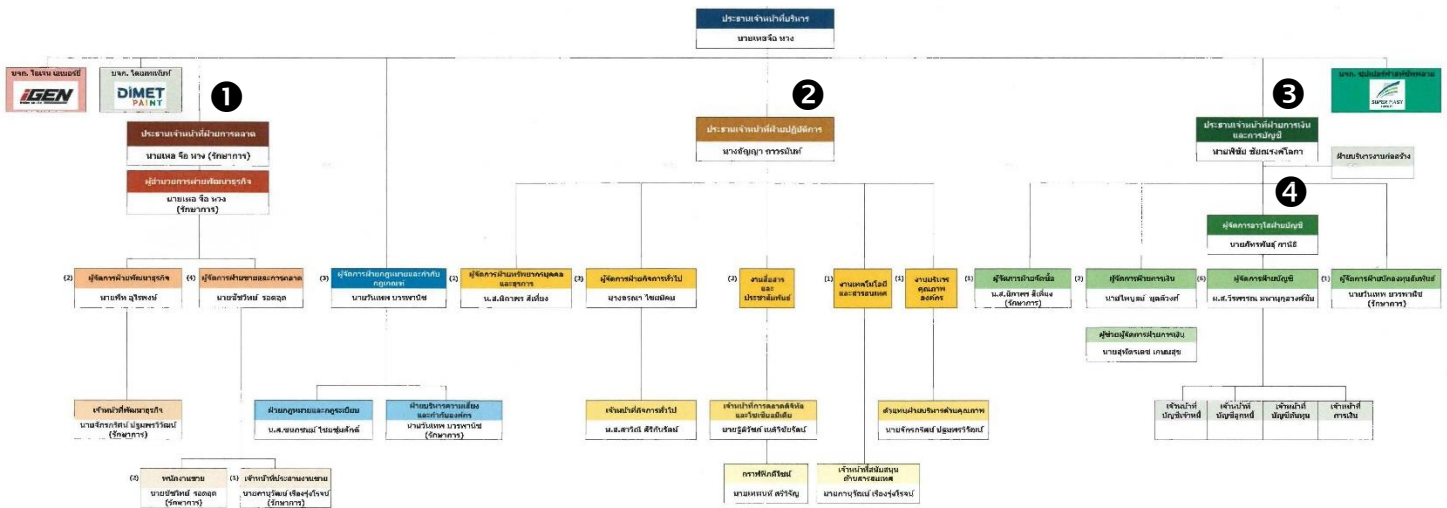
ประธานเจ้าหน้าที่บริหาร
นายเหล จือ หาง

บจก. ไอเจน เอนเนอร์ยี่
iGEN

บจก. ไดเมทเคมิคอล
DIMET PAINT

❶

ประธานเจ้าหน้าที่ฝ่ายการตลาด
นายเหล จือ หาง (รักษาการ)

ผู้อำนวยการฝ่ายพัฒนาธุรกิจ
นายเหล จือ หาง (รักษาการ)

(2) ผู้จัดการฝ่ายพัฒนาธุรกิจ
นายพีท อุไรพงษ์

(4) ผู้จัดการฝ่ายขายและการตลาด
นายชัชวิทย์ รอดอุด

เจ้าหน้าที่พัฒนาธุรกิจ
นายจักรกริช ปฐมพรวิรัฒน์ (รักษาการ)

(4) พนักงานขาย
นายชัชวิทย์ รอดอุด (รักษาการ)

(1) เจ้าหน้าที่ประสานงานขาย
นายภาณุวัฒน์ เรืองรุ่งโรจน์ (รักษาการ)

(3) ผู้จัดการฝ่ายกฎหมายและกำกับกฎเกณฑ์
นายวันเพท บรรพาณิช

ฝ่ายกฎหมายและกฎระเบียบ
น.ส.ชนกชนม์ ไชยชุมศักดิ์

ฝ่ายบริหารความเสี่ยงและกำกับองค์กร
นายวันเพท บรรพาณิช (รักษาการ)

❷

ประธานเจ้าหน้าที่ฝ่ายปฏิบัติการ
นางธัญญา ถาวรนันท์

(2) ผู้จัดการฝ่ายทรัพยากรบุคคลและธุรการ
น.ส.นิภาพร สิงห์ทอง

ผู้จัดการฝ่ายกิจการทั่วไป
นางดรรณา ไชยมิตร

เจ้าหน้าที่กิจการทั่วไป
น.ส.สาวิณี ศิริกันรัตน์

(2) งานสื่อสาร และ ประชาสัมพันธ์

เจ้าหน้าที่การตลาดดิจิทัลและโซเชียลมีเดีย
นายฐิติวัชร์ ผลศิริปรีชา

กราฟิกดีไซน์
นายเทพรงค์ สร้อจิญ

(1) งานเทคโนโลยีและสารสนเทศ

เจ้าหน้าที่สนับสนุนด้านสารสนเทศ
นายภาณุวัฒน์ เรืองรุ่งโรจน์

(1) งานบริหารคุณภาพองค์กร

ตัวแทนฝ่ายบริหารด้านคุณภาพ
นายจักรกริช ปฐมพรวิรัฒน์

บจก. ซุปเปอร์ฟาสต์ฟิลด์แอล
SUPER FAST

❸

ประธานเจ้าหน้าที่ฝ่ายการเงินและการบัญชี
นายพีชัย ชัยมงคลโลภา

ฝ่ายบริหารงานก่อสร้าง

❹

ผู้จัดการอาวุโสฝ่ายบัญชี
นายศักรพันธ์ การีย์

(1) ผู้จัดการฝ่ายจัดซื้อ
น.ส.นิภาพร สิงห์ทอง (รักษาการ)

(1) ผู้จัดการฝ่ายการเงิน
นายไพบูลย์ พูลศักดิ์

ผู้ช่วยผู้จัดการฝ่ายการเงิน
นายสุทัศนเดช เกษมสุข

(6) ผู้จัดการฝ่ายบัญชี
น.ส.วัชพรรณ มหามงคลวงศ์ชัย

เจ้าหน้าที่บัญชีเจ้าหนี้

เจ้าหน้าที่บัญชีลูกหนี้

เจ้าหน้าที่บัญชีต้นทุน

เจ้าหน้าที่การเงิน

(1) ผู้จัดการฝ่ายบริหารกองทุนยั่งยืน
นายวันเพท บรรพาณิช (รักษาการ)